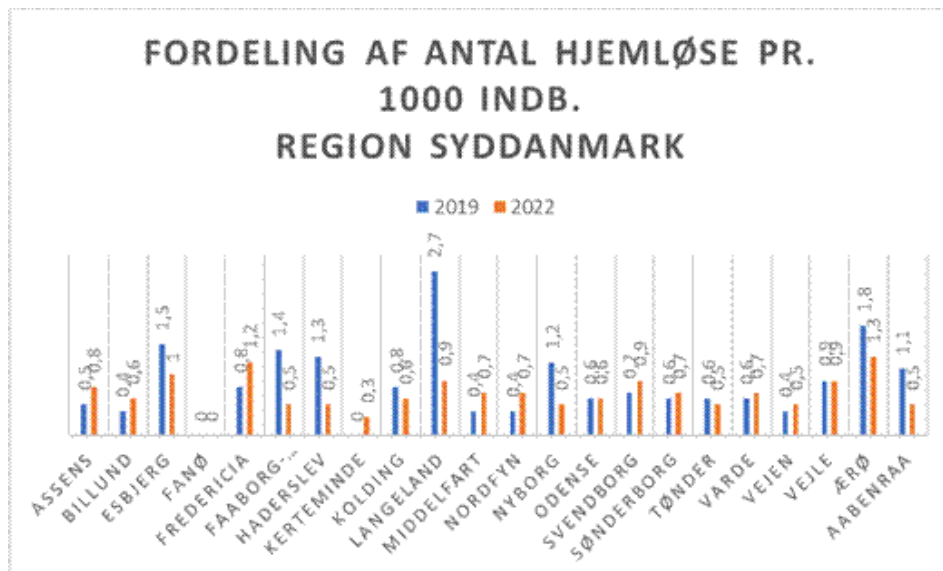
FORDELING AF ANTAL HJEMLØSE PR. 1000 INDB.
REGION SYDDANMARK

2019 2022

0,5 0,8
0,4 0,6
1,5 1
0 0
0,8 1,2
1,4 0,5
1,3 0,5
0 0,3
0,8 0,6
2,7 0,9
0,4 0,7
0,4 0,7
1,2 0,5
0,6 0,6
0,7 0,9
0,6 0,7
0,6 0,5
0,6 0,7
0,4 0,5
0,9 0,9
1,8 1,3
1,1 0,5

ASSENS
BILLUND
ESBJERG
FANØ
FREDERICIA
FAABORG-...
HADERSLEV
KERTEMINDE
KOLDING
LANGELAND
MIDDELFART
NORDFYN
NYBORG
ODENSE
SVENDBORG
SØNDERBORG
TØNDER
VARDE
VEJEN
VEJLE
ÆRØ
AABENRAA